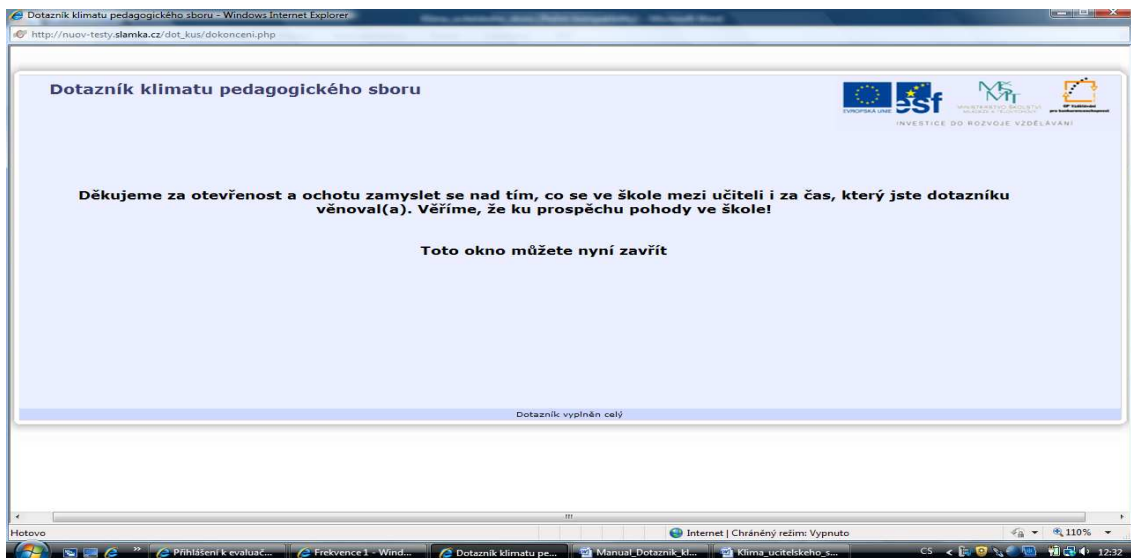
Dotazník klimatu pedagogického sboru - Windows Internet Explorer

http://nuov-testy.slamka.cz/dot_kus/dokonceni.php

Dotazník klimatu pedagogického sboru

EVROPSKÁ UNIE

esf

MINISTERSTVO ŠKOLSTVÍ, MLÁDEŽE A TĚLOVÝCHOVY

INVESTICE DO ROZVOJE VZDĚLÁVÁNÍ

Děkujeme za otevřenost a ochotu zamyslet se nad tím, co se ve škole mezi učiteli i za čas, který jste dotazníku věnoval(a). Věříme, že ku prospěchu pohody ve škole!

Toto okno můžete nyní zavřít

Dotazník vyplněn celý

Hotovo

Internet | Chráněný režim: Vypnuto

110%

Přihlášení k evaluač...

Frekvence 1 - Wind...

Dotazník klimatu pe...

Manual_Dotaznik_kl...

Klima_ucitelskeho_s...

CS

12:32